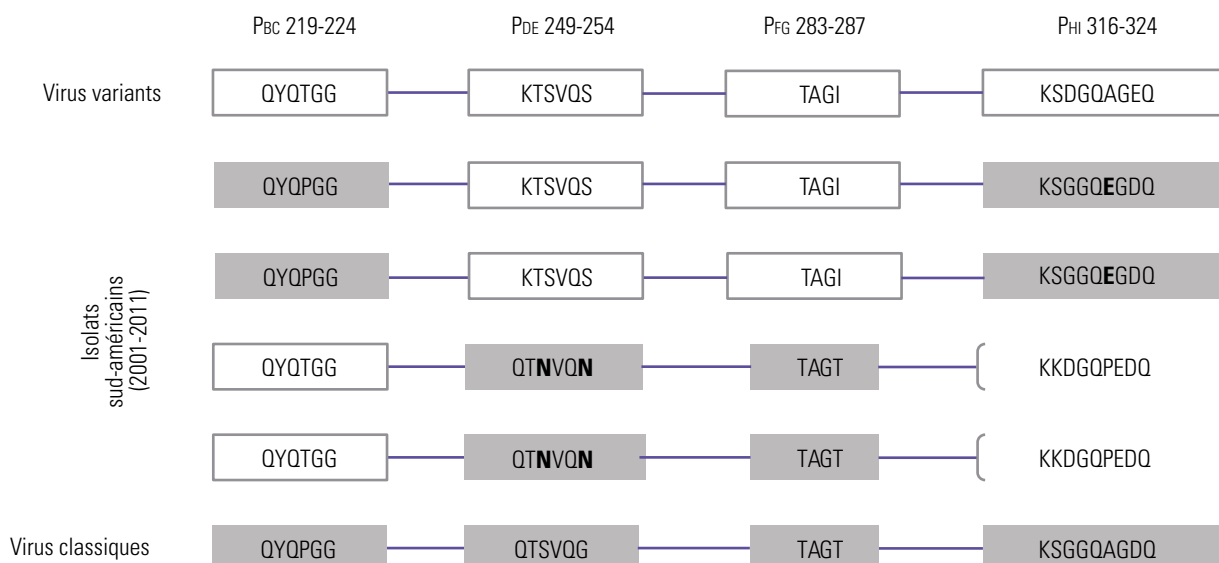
$P_{BC}$ 219-224 $P_{DE}$ 249-254 $P_{FG}$ 283-287 $P_{HI}$ 316-324

Virus variants QYQTGG KTSVQS TAGI KSDGQAGEQ

QYQPGG KTSVQS TAGI KSGGQ**E**GDQ

QYQPGG KTSVQS TAGI KSGGQ**E**GDQ

Isolats sud-américains (2001-2011)

QYQTGG QT**N**VQ**N** TAGT KKDGQPEDQ

QYQTGG QT**N**VQ**N** TAGT KKDGQPEDQ

Virus classiques QYQPGG QTSVQG TAGT KSGGQAGDQ